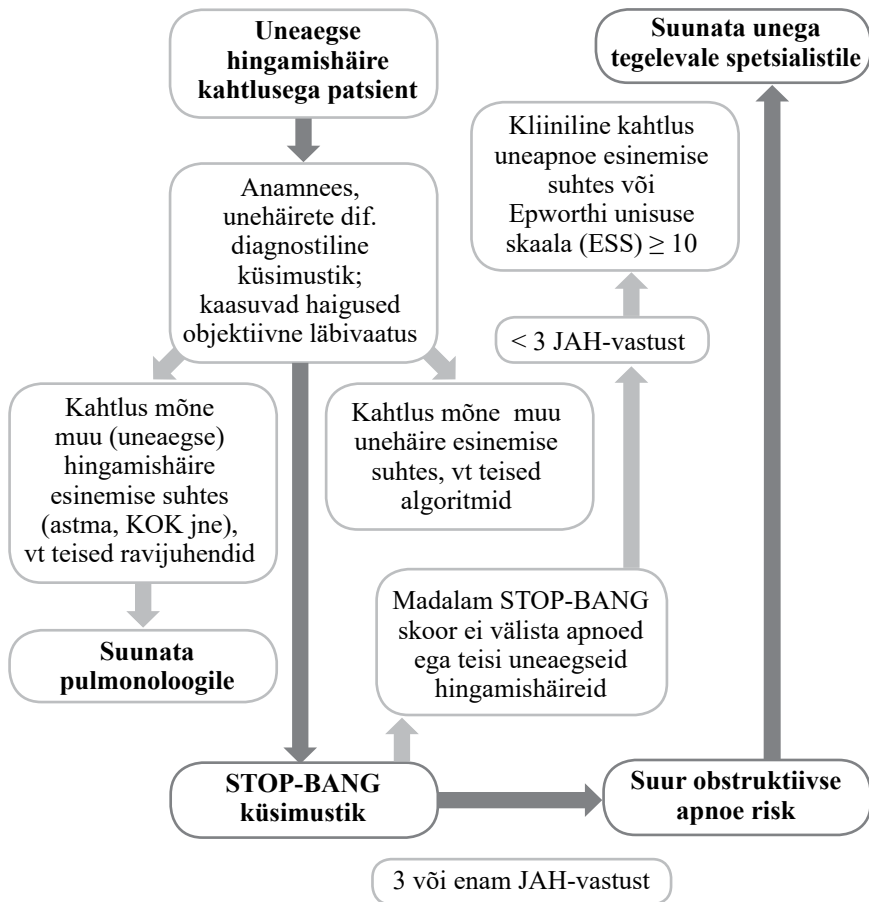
Uneaegse hingamishäire kahtlusega patsient

Anamnees, unehäirete dif. diagnostiline küsimustik; kaasuvad haigused objektiivne läbivaatus

Kahtlus mõne muu (uneaegse) hingamishäire esinemise suhtes (astma, KOK jne), vt teised ravijuhendid

Suunata pulmonoloogile

Kahtlus mõne muu unehäire esinemise suhtes, vt teised algoritmid

Suunata unega tegelevale spetsialistile

Kliiniline kahtlus uneapnoe esinemise suhtes või Epworthi unisuse skaala (ESS) $\geq 10$

< 3 JAH-vastust

Madalam STOP-BANG skoor ei välista apnoed ega teisi uneaegseid hingamishäireid

STOP-BANG küsimustik

Suur obstruktiivse apnoe risk

3 või enam JAH-vastust